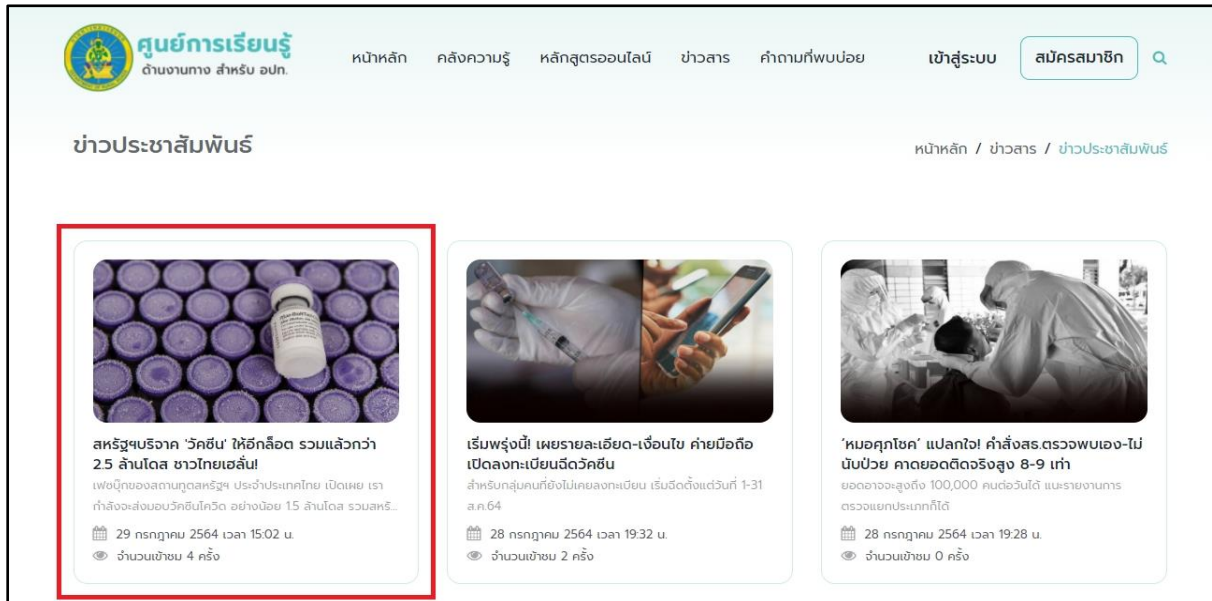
ศูนย์การเรียนรู้
ด้านงานทาง สำหรับ อปท.

หน้าหลัก คลังความรู้ หลักสูตรออนไลน์ ข่าวสาร คำถามที่พบบ่อย เข้าสู่ระบบ สมัครสมาชิก

ข่าวประชาสัมพันธ์

หน้าหลัก / ข่าวสาร / ข่าวประชาสัมพันธ์

สหรัฐฯบริจาค 'วัคซีน' ให้อีกล็อต รวมแล้วกว่า 2.5 ล้านโดส ชาวไทยเฮลั่น!
เฟซบุ๊กของสถานทูตสหรัฐฯ ประจำประเทศไทย เปิดเผย เรากำลังจะส่งมอบวัคซีนโควิด อย่างน้อย 1.5 ล้านโดส รวมสหรั...
29 กรกฎาคม 2564 เวลา 15:02 น.
จำนวนเข้าชม 4 ครั้ง

เริ่มพรุ่งนี้! เผยรายละเอียด-เงื่อนไข ค่ายมือถือ เปิดลงทะเบียนฉีดวัคซีน
สำหรับกลุ่มคนที่ยังไม่เคยลงทะเบียน เริ่มฉีดตั้งแต่วันที่ 1-31 ส.ค.64
28 กรกฎาคม 2564 เวลา 19:32 น.
จำนวนเข้าชม 2 ครั้ง

'หมอศุภโชค' แปลกใจ! คำสั่งสธ.ตรวจพบเอง-ไม่นับป่วย คาดยอดติดจริงสูง 8-9 เท่า
ยอดอาจจะสูงถึง 100,000 คนต่อวันได้ แนะรายงานการตรวจแยกประเภทก็ได้
28 กรกฎาคม 2564 เวลา 19:28 น.
จำนวนเข้าชม 0 ครั้ง